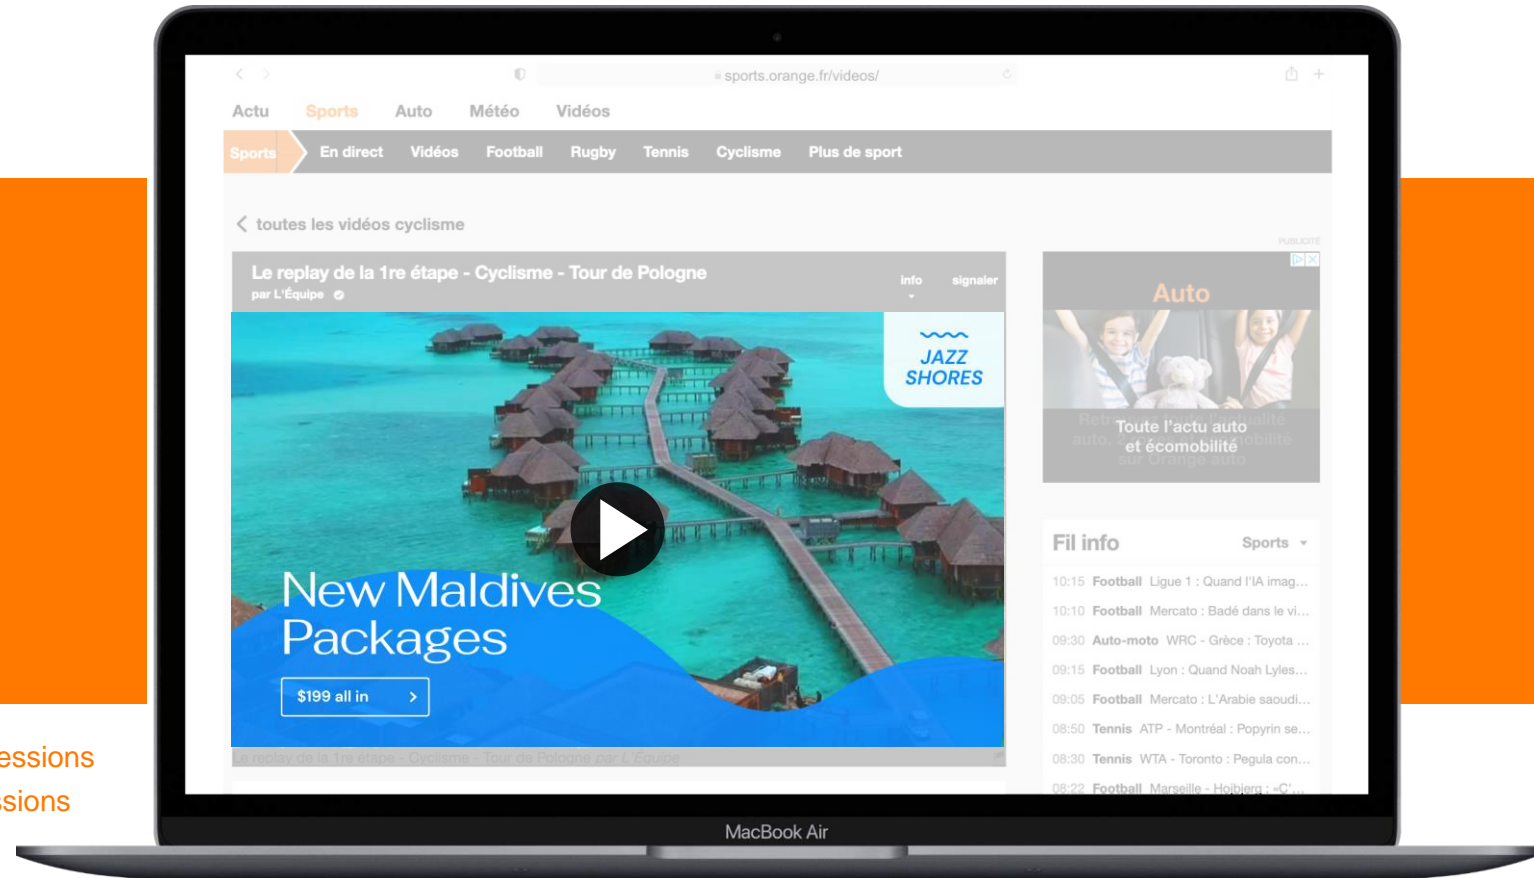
sports.orange.fr/videos/

Actu Sports Auto Météo Vidéos

Sports En direct Vidéos Football Rugby Tennis Cyclisme Plus de sport

toutes les vidéos cyclisme

PUBLICITÉ

Le replay de la 1re étape - Cyclisme - Tour de Pologne
par L'Équipe

info signaler

JAZZ SHORES

New Maldives Packages

$199 all in

Le replay de la 1re étape - Cyclisme - Tour de Pologne par L'Équipe

Auto

Toute l'actu auto et écomobilité

Fil info Sports

10:15 Football Ligue 1 : Quand l'IA imag...
10:10 Football Mercato : Badé dans le vi...
09:30 Auto-moto WRC - Grèce : Toyota ...
09:15 Football Lyon : Quand Noah Lyles...
09:05 Football Mercato : L'Arabie saoudi...
08:50 Tennis ATP - Montréal : Popyrin se...
08:30 Tennis WTA - Toronto : Pegula con...
08:22 Football Marseille - Hojbjerg : «C'...

essions
sions

MacBook Air